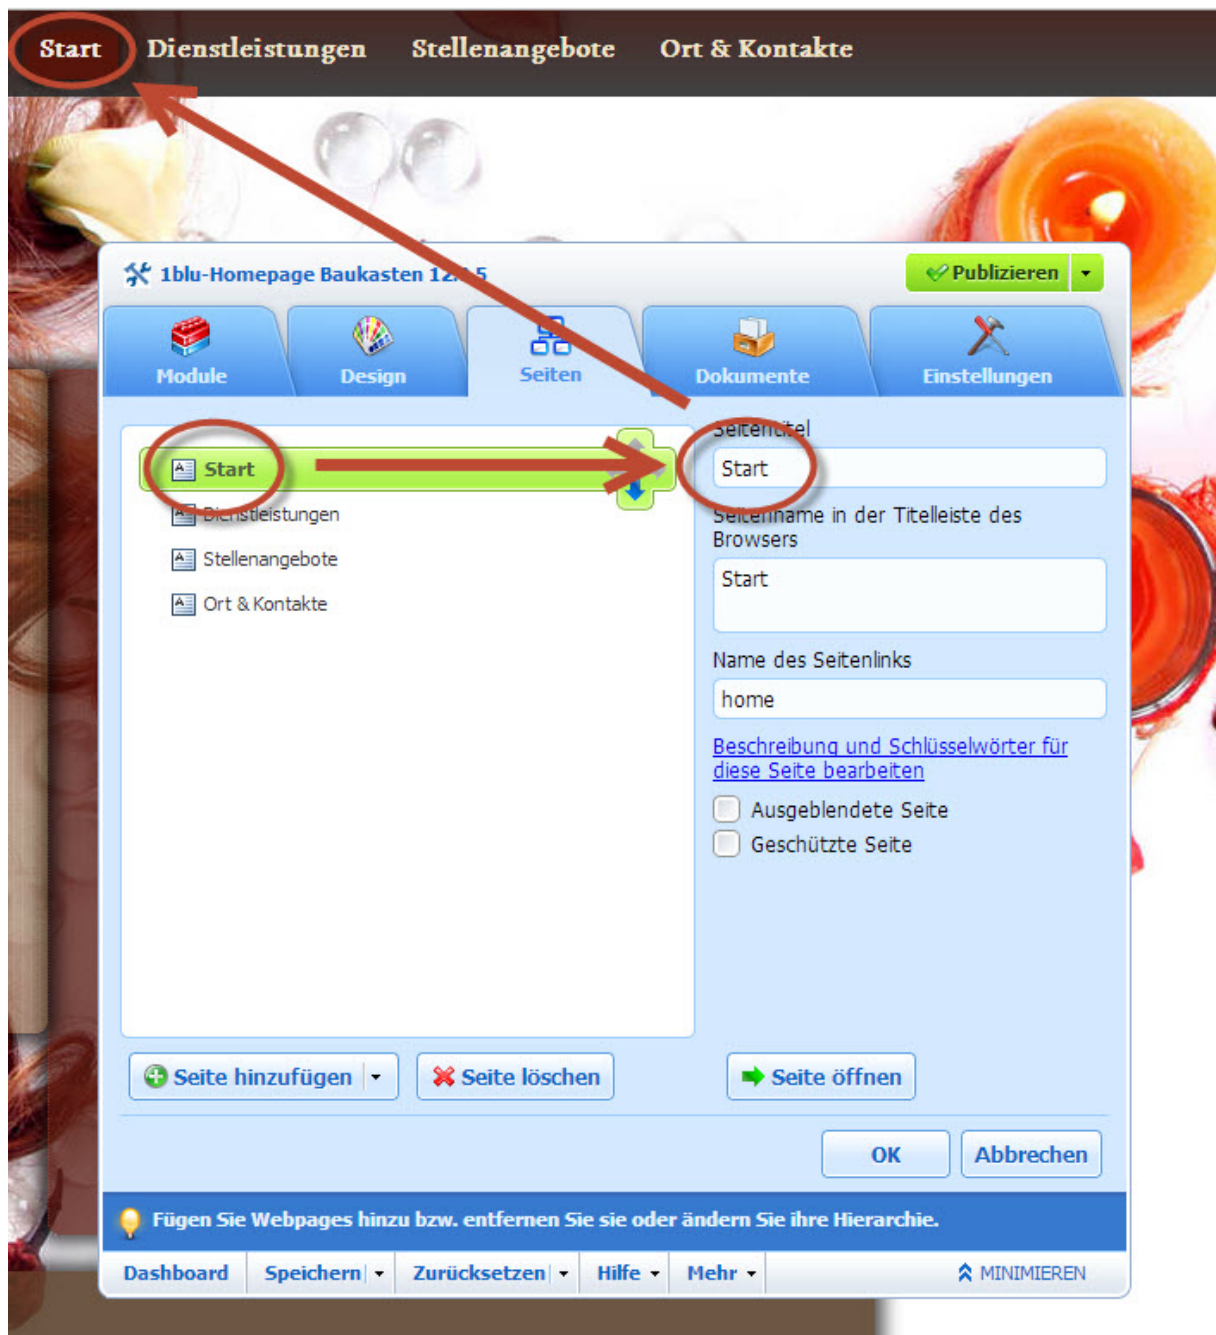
Start Dienstleistungen Stellenangebote Ort & Kontakte

1blu-Homepage Baukasten 12.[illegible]5

Publizieren

Module Design Seiten Dokumente Einstellungen

Start
Dienstleistungen
Stellenangebote
Ort & Kontakte

Seitentitel
Start
Seitenname in der Titelleiste des Browsers
Start
Name des Seitenlinks
home
Beschreibung und Schlüsselwörter für diese Seite bearbeiten
Ausgeblendete Seite
Geschützte Seite

Seite hinzufügen
Seite löschen
Seite öffnen

OK Abbrechen

Fügen Sie Webpages hinzu bzw. entfernen Sie sie oder ändern Sie ihre Hierarchie.

Dashboard Speichern Zurücksetzen Hilfe Mehr MINIMIEREN